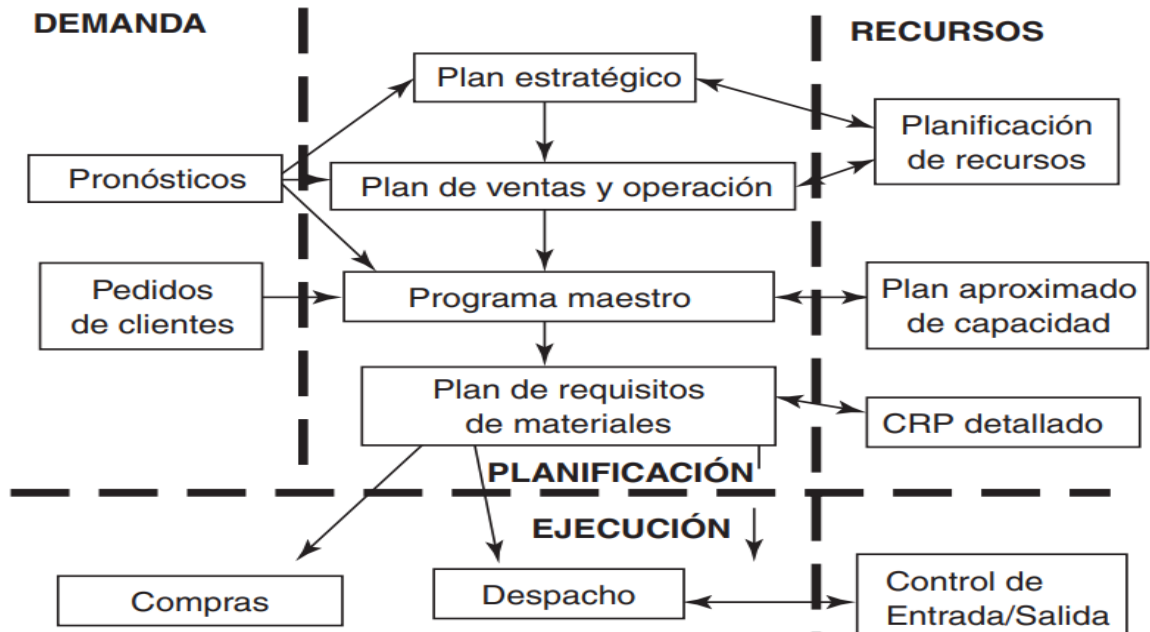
DEMANDA

RECURSOS

Plan estratégico

Planificación de recursos

Pronósticos

Plan de ventas y operación

Pedidos de clientes

Programa maestro

Plan aproximado de capacidad

Plan de requisitos de materiales

CRP detallado

PLANIFICACIÓN

EJECUCIÓN

Compras

Despacho

Control de Entrada/Salida